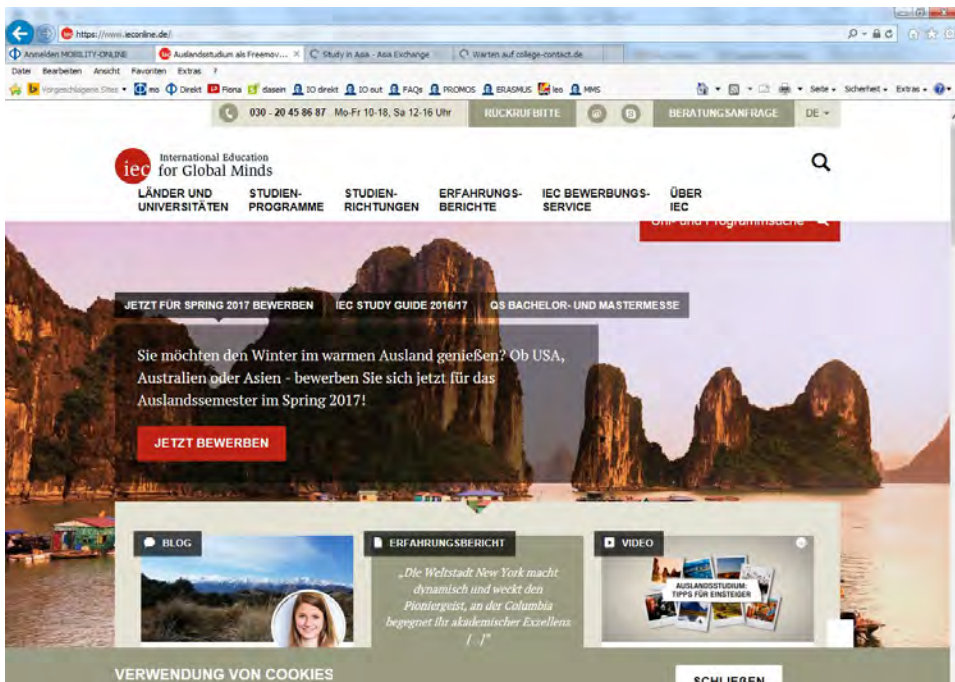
https://www.ieconline.de/

Anmelden MOBILITY-ONLINE
Auslandsstudium als Freemov... ×
Study in Asia - Asia Exchange
Warten auf college-contact.de

Datei Bearbeiten Ansicht Favoriten Extras ?

Vorgeschlagene Sites ▾ mo Direkt Fiona dasein IO direkt IO out FAQs PROMOS ERASMUS leo MMS

Seite ▾ Sicherheit ▾ Extras ▾

030 - 20 45 86 87 Mo-Fr 10-18, Sa 12-16 Uhr RÜCKRUFBITTE BERATUNGSANFRAGE DE ▾

iec International Education for Global Minds

LÄNDER UND UNIVERSITÄTEN
STUDIEN-PROGRAMME
STUDIEN-RICHTUNGEN
ERFAHRUNGS-BERICHTE
IEC BEWERBUNGS-SERVICE
ÜBER IEC

Uni- und Programmsuche

JETZT FÜR SPRING 2017 BEWERBEN
IEC STUDY GUIDE 2016/17
QS BACHELOR- UND MASTERMESSE

Sie möchten den Winter im warmen Ausland genießen? Ob USA, Australien oder Asien - bewerben Sie sich jetzt für das Auslandssemester im Spring 2017!

JETZT BEWERBEN

BLOG

ERFAHRUNGSBERICHT

„Die Weltstadt New York macht dynamisch und weckt den Pioniergeist, an der Columbia begegnet ihr akademischer Exzellenz [...]"

VIDEO

AUSLANDSSTUDIUM: TIPPS FÜR EINSTEIGER

VERWENDUNG VON COOKIES

SCHLIEßEN